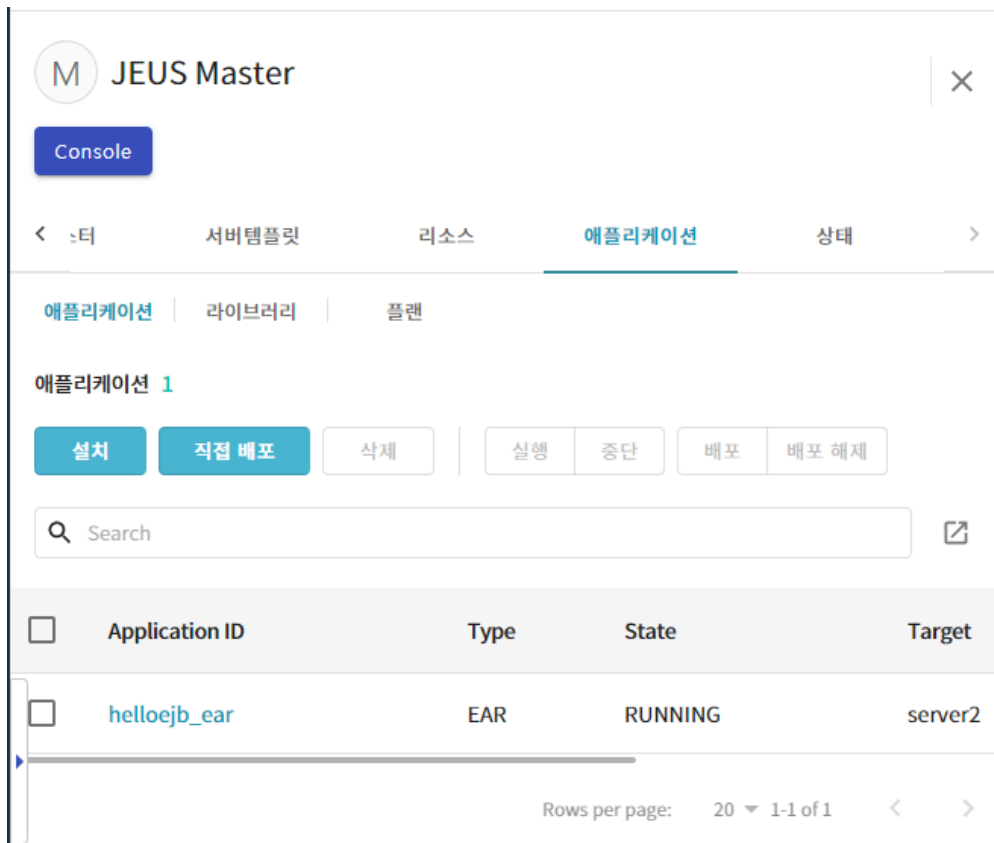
M JEUS Master

Console

터 서버템플릿 리소스 애플리케이션 상태

애플리케이션 라이브러리 플랜

애플리케이션 1

설치 직접 배포 삭제 실행 중단 배포 배포 해제

Search

| Application ID | Type | State | Target |
|---|---|---|---|
| helloejb_ear | EAR | RUNNING | server2 |

Rows per page: 20 1-1 of 1